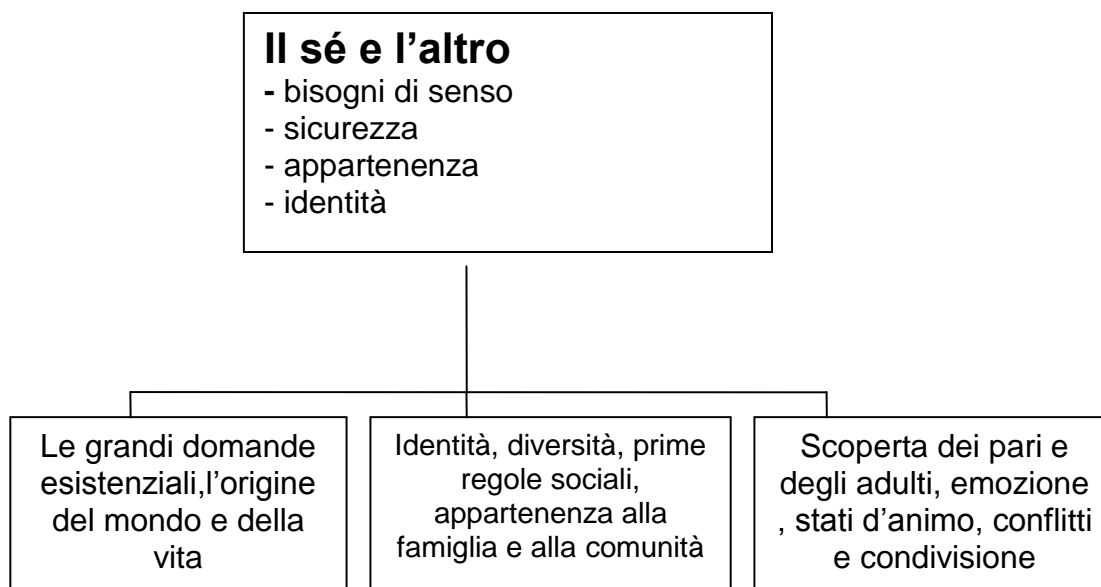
**Il sé e l’altro**
- bisogni di senso
- sicurezza
- appartenenza
- identità

Le grandi domande esistenziali,l’origine del mondo e della vita

Identità, diversità, prime regole sociali, appartenenza alla famiglia e alla comunità

Scoperta dei pari e degli adulti, emozione , stati d’animo, conflitti e condivisione